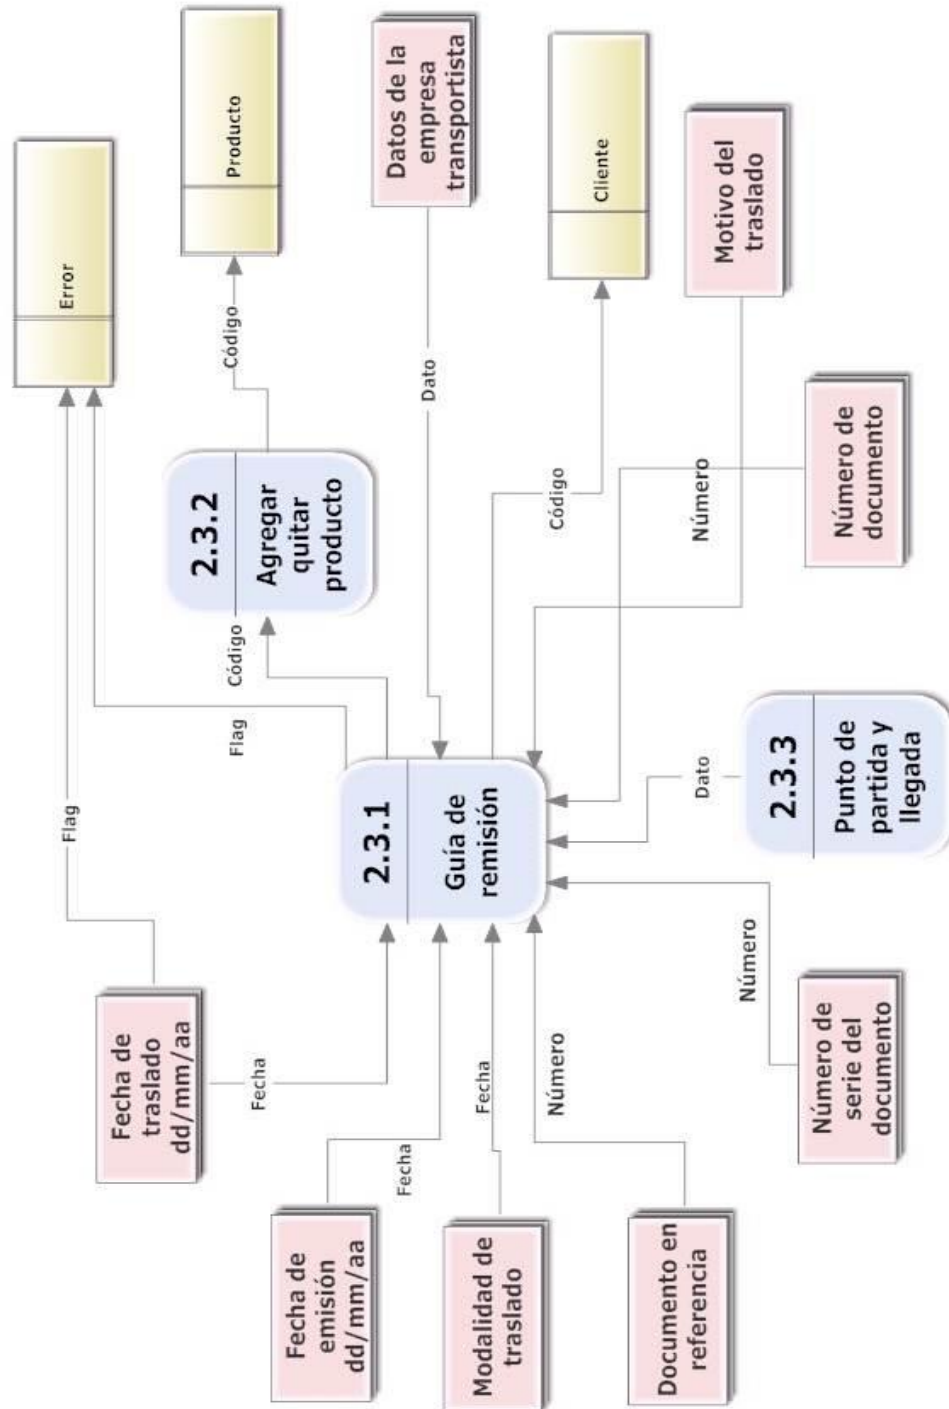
Error

Producto

Datos de la empresa transportista

Cliente

Motivo del traslado

Código

Dato

Código

Número

Número de documento

2.3.2
Agregar quitar producto

Código

Flag

Flag

2.3.1
Guía de remisión

Dato

2.3.3
Punto de partida y llegada

Número

Número de serie del documento

Fecha de traslado dd/mm/aa

Fecha

Fecha

Fecha

Número

Fecha de emisión dd/mm/aa

Modalidad de traslado

Documento en referencia